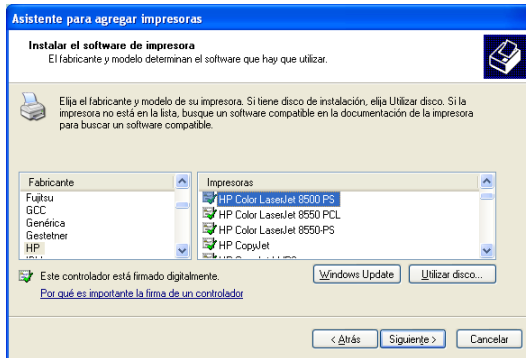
Asistente para agregar impresoras

Instalar el software de impresora
El fabricante y modelo determinan el software que hay que utilizar.

Elija el fabricante y modelo de su impresora. Si tiene disco de instalación, elija Utilizar disco. Si la impresora no está en la lista, busque un software compatible en la documentación de la impresora para buscar un software compatible.

| Fabricante |
|---|
| Fujitsu |
| GCC |
| Genérica |
| Gestetner |
| HP |

| Impresoras |
|---|
| HP Color LaserJet 8500 PS |
| HP Color LaserJet 8550 PCL |
| HP Color LaserJet 8550-PS |
| HP CopyJet |

Este controlador está firmado digitalmente.

Windows Update

Utilizar disco...

Por qué es importante la firma de un controlador

< Atrás

Siguiente >

Cancelar